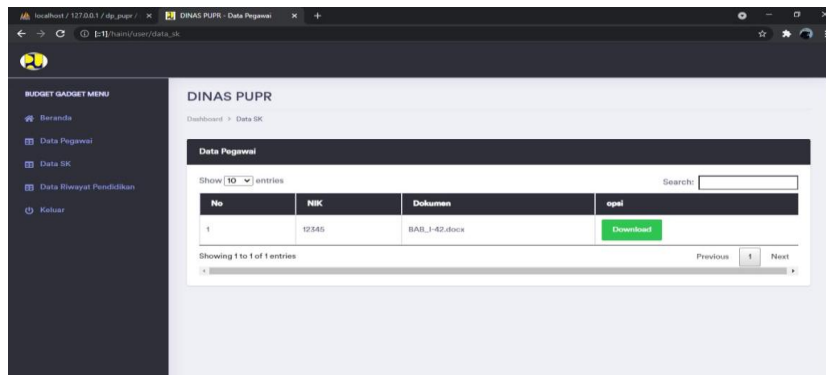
localhost / 127.0.0.1 / dp_pupr / × DINAS PUPR - Data Pegawai × +

[::1]/haini/user/data_sk

BUDGET GADGET MENU

Beranda

Data Pegawai

Data SK

Data Riwayat Pendidikan

Keluar

DINAS PUPR

Dashboard > Data SK

Data Pegawai

Show 10 entries

Search:

| No | NIK | Dokumen | opsi |
|---|---|---|---|
| 1 | 12345 | BAB_I-42.docx | Download |

Showing 1 to 1 of 1 entries

Previous 1 Next